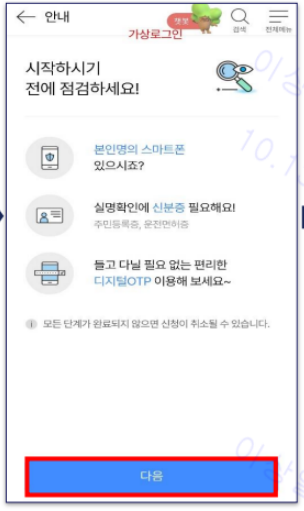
← 안내

가상로그인

챗봇

검색

전체메뉴

시작하시기 전에 점검하세요!

본인명의 스마트폰 있으시죠?

실명확인에 신분증 필요해요!

주민등록증, 운전면허증

들고 다닐 필요 없는 편리한 디지털OTP 이용해 보세요~

ⓘ 모든 단계가 완료되지 않으면 신청이 취소될 수 있습니다.

다음